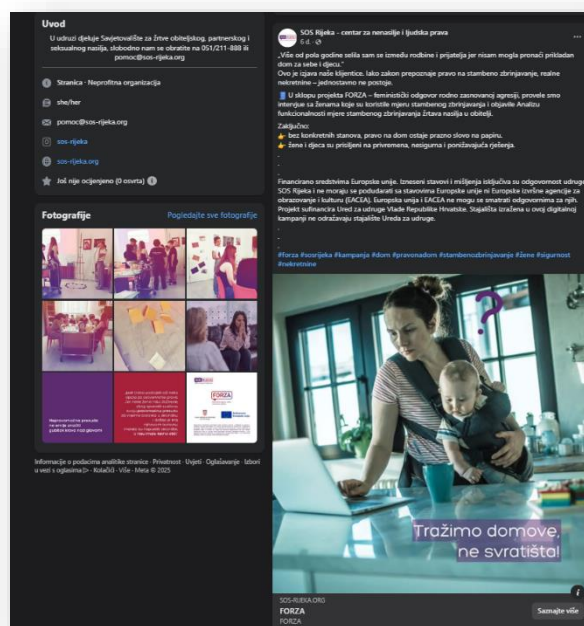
Uvod

U udruzi djeluje Savjetovalište za žrtve obiteljskog, partnerskog i seksualnog nasilja, slobodno nam se obratite na 051/211-888 ili pomoc@sos-rijeka.org

Stranica · Neprofitna organizacija

she/her

pomoc@sos-rijeka.org

sos-rijeka

sos-rijeka.org

Još nije ocijenjeno (0 osvrta)

Fotografije

Pogledajte sve fotografije

FORZA

Informacije o podacima analitike stranice · Privatnost · Uvjeti · Oglašavanje · Izbori u vezi s oglasima · Kolačići · Više · Meta © 2025

SOS Rijeka - centar za nenasilje i ljudska prava
6 d. ·

„Više od pola godine selila sam se između rodbine i prijatelja jer nisam mogla pronaći prikladan dom za sebe i djecu."
Ovo je izjava naše klijentice. Iako zakon prepoznaje pravo na stambeno zbrinjavanje, realne nekretnine – jednostavno ne postoje.

U sklopu projekta FORZA – feministički odgovor rodno zasnovanoj agresiji, provele smo intervjue sa ženama koje su koristile mjeru stambenog zbrinjavanja i objavile Analizu funkcionalnosti mjere stambenog zbrinjavanja žrtava nasilja u obitelji.

Zaključno:
bez konkretnih stanova, pravo na dom ostaje prazno slovo na papiru.
žene i djeca su prisiljeni na privremena, nesigurna i ponižavajuća rješenja.

Financirano sredstvima Europske unije. Izneseni stavovi i mišljenja isključiva su odgovornost udruge SOS Rijeka i ne moraju se podudarati sa stavovima Europske unije ili Europske izvršne agencije za obrazovanje i kulturu (EACEA). Europska unija i EACEA ne mogu se smatrati odgovornima za njih. Projekt sufinancira Ured za udruge Vlade Republike Hrvatske. Stajališta izražena u ovoj digitalnoj kampanji ne odražavaju stajalište Ureda za udruge.

#forza #sosrijeka #kampanja #dom #pravonadom #stambenozbrinjavanje #žene #sigurnost #nekretnine

Tražimo domove, ne svratišta!

SOS-RIJEKA.ORG
FORZA
FORZA

Saznajte više